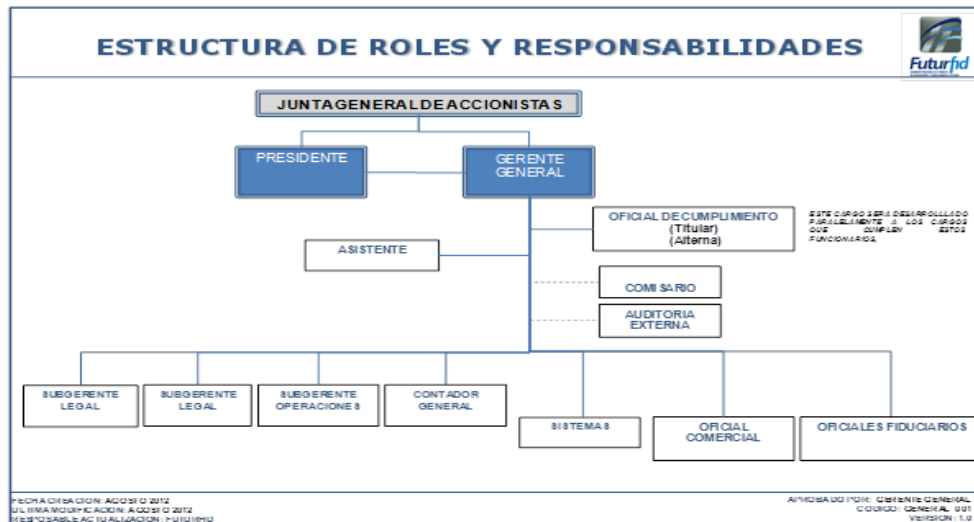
ESTRUCTURA DE ROLES Y RESPONSABILIDADES

Futurfid

JUNTA GENERAL DE ACCIONISTAS

PRESIDENTE

GERENTE GENERAL

OFICIAL DE CUMPLIMIENTO (Titular) (Alterna)

ESTE CARGO SERA DESARROLLADO PARALELAMENTE A LOS CARGOS QUE CUMPLEN ESTOS FUNCIONARIOS.

ASISTENTE

COMISARIO

AUDITORIA EXTERNA

SUBGERENTE LEGAL

SUBGERENTE LEGAL

SUBGERENTE OPERACIONES

CONTADOR GENERAL

SISTEMAS

OFICIAL COMERCIAL

OFICIALES FIDUCIARIOS

FECHA CREACION: AGOSTO 2012
ULTIMA MODIFICACION: AGOSTO 2012
RESPOSABLE ACTUALIZACION: FUTURFID

APROBADO POR: GERENTE GENERAL
CODIGO: GENERAL 001
VERSION: 1.0